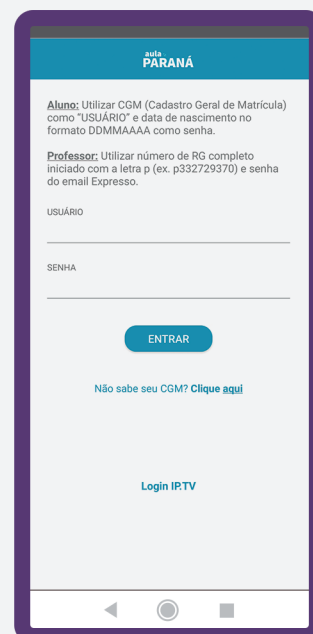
aula
PARANÁ

Aluno: Utilizar CGM (Cadastro Geral de Matrícula) como "USUÁRIO" e data de nascimento no formato DDMMAAAA como senha.

Professor: Utilizar número de RG completo iniciado com a letra p (ex. p332729370) e senha do email Expresso.

USUÁRIO

SENHA

ENTRAR

Não sabe seu CGM? Clique aqui

Login IP.TV